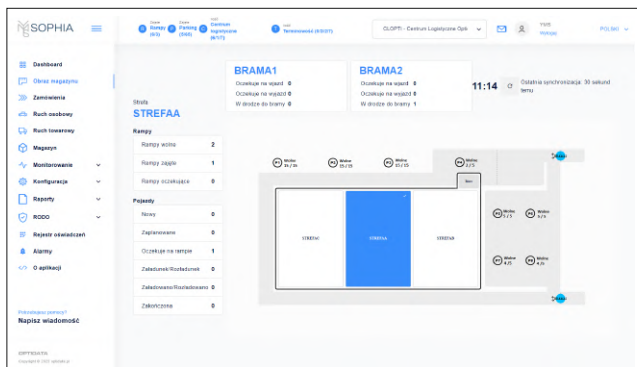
SOPHIA

Rampy (8/3) Parking (3/45) Centrum logistyczne (6/17) Terminowość (6/0/31)

CLOPTI - Centrum Logistyczne Opti

POLSKI

Dashboard
Obraz magazynu
Zamówienia
Ruch osobowy
Ruch towarowy
Magazyn
Monitorowanie
Konfiguracje
Raporty
RODO
Rejestr oświadczeń
Alarmy
O aplikacji

Potrzebujesz pomocy?
Napisz wiadomość

BRAMA1
Oczekuje na wjazd 0
Oczekuje na wyjazd 0
W drodze do bramy 0

BRAMA2
Oczekuje na wjazd 0
Oczekuje na wyjazd 0
W drodze do bramy 1

11:14 Ostatnia synchronizacja: 30 sekund temu

Strefa
STREFAA

Rampy
| Rampy wolne | 2 |
|---|---|
| Rampy zajęte | 1 |
| Rampy oczekujące | 0 |

Pojazdy
| Nowy | 0 |
|---|---|
| Zaplanowane | 0 |
| Oczekuje na rampie | 1 |
| Załadunek/Rozładunek | 0 |
| Załadowano/Rozładowano | 0 |
| Zakończone | 0 |

Wolne 24 / 26
Wolne 25 / 25
Wolne 10 / 15
Wolne 2 / 3
Wolne 3 / 3
Wolne 4 / 4
Wolne 4 / 3
Wolne 4 / 4

STREFAC
STREFAA
STREFAB